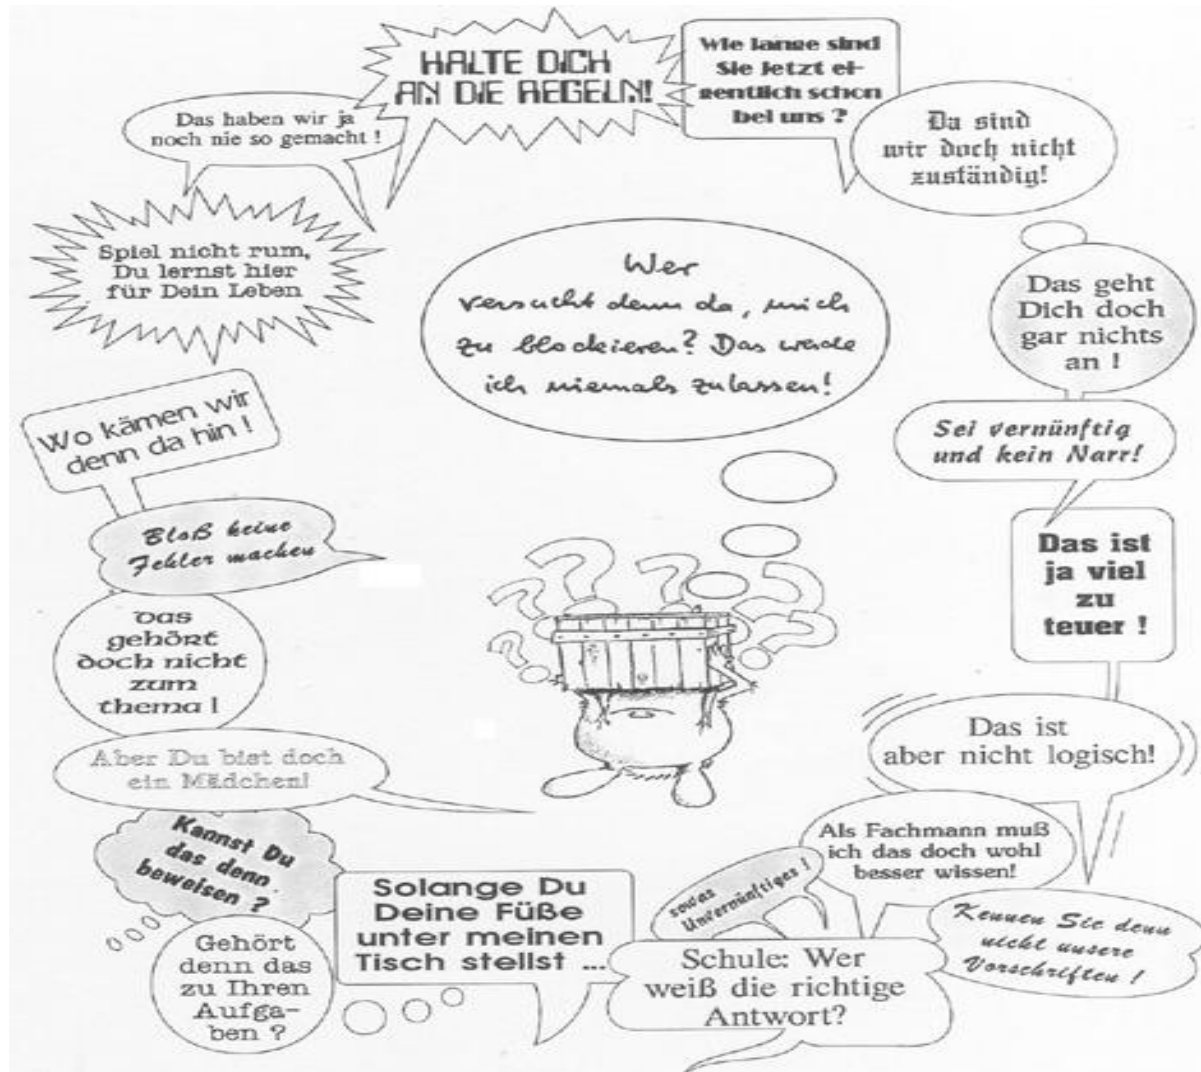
Das haben wir ja noch nie so gemacht !

HALTE DICH AN DIE REGELN!

Wie lange sind Sie jetzt eigentlich schon bei uns ?

Da sind wir doch nicht zuständig!

Spiel nicht rum, Du lernst hier für Dein Leben

Wer versucht denn da, mich zu blockieren? Das werde ich niemals zulassen!

Das geht Dich doch gar nichts an !

Wo kämen wir denn da hin !

Sei vernünftig und kein Narr!

Bloß keine Fehler machen

Das ist ja viel zu teuer !

Das gehört doch nicht zum thema !

Das ist aber nicht logisch!

Aber Du bist doch ein Mädchen!

Kannst Du das denn beweisen ?

Als Fachmann muß ich das doch wohl besser wissen!

so was Unvernünftiges !

Solange Du Deine Füße unter meinen Tisch stellst ...

Kennen Sie denn nicht unsere Vorschriften !

Gehört denn das zu Ihren Aufgaben ?

Schule: Wer weiß die richtige Antwort?